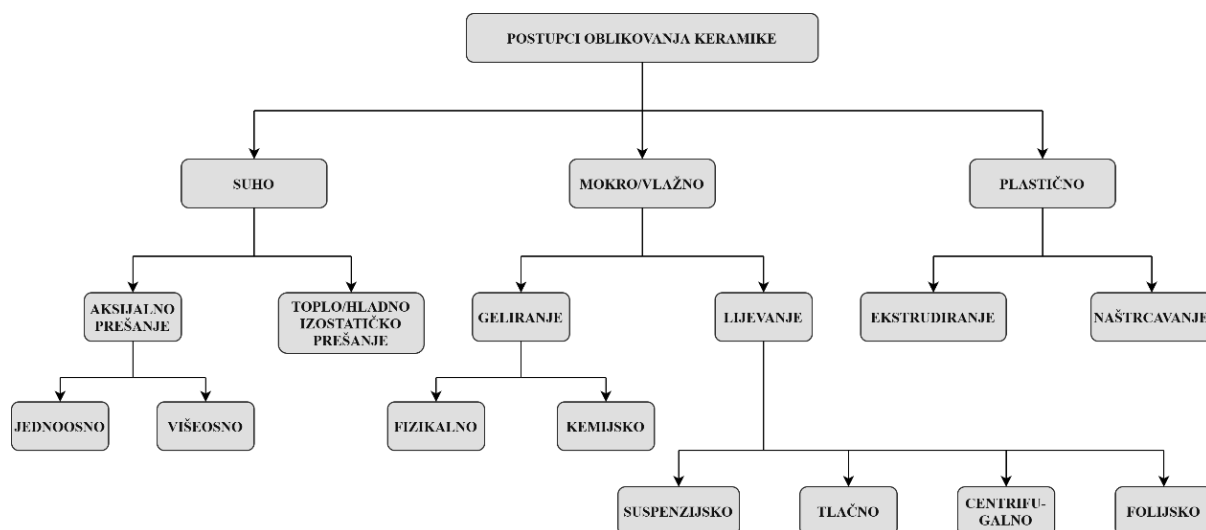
POSTUPCI OBLIKOVANJA KERAMIKE

SUHO

MOKRO/VLAŽNO

PLASTIČNO

AKSIJALNO PREŠANJE

TOPLO/HLADNO IZOSTATIČKO PREŠANJE

GELIRANJE

LIJEVANJE

EKSTRUDIRANJE

NAŠTRCAVANJE

JEDNOOSNO

VIŠEOSNO

FIZIKALNO

KEMIJSKO

SUSPENZIJSKO

TLAČNO

CENTRIFUGALNO

FOLIJSKO